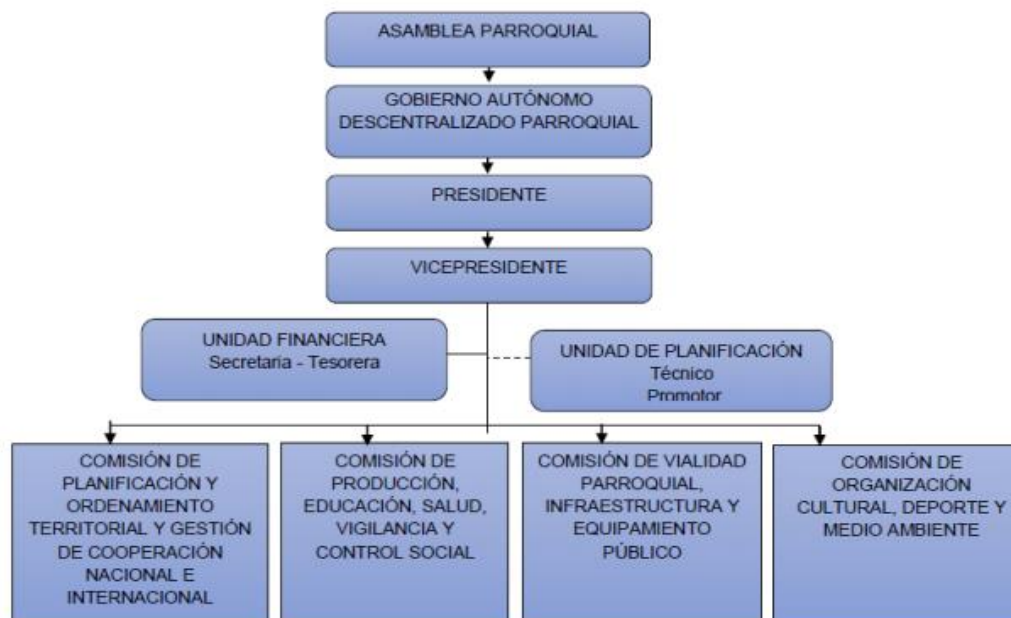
ASAMBLEA PARROQUIAL

GOBIERNO AUTÓNOMO DESCENTRALIZADO PARROQUIAL

PRESIDENTE

VICEPRESIDENTE

UNIDAD FINANCIERA
Secretaria - Tesorera

UNIDAD DE PLANIFICACIÓN
Técnico
Promotor

COMISIÓN DE PLANIFICACIÓN Y ORDENAMIENTO TERRITORIAL Y GESTIÓN DE COOPERACIÓN NACIONAL E INTERNACIONAL

COMISIÓN DE PRODUCCIÓN, EDUCACIÓN, SALUD, VIGILANCIA Y CONTROL SOCIAL

COMISIÓN DE VIALIDAD PARROQUIAL, INFRAESTRUCTURA Y EQUIPAMIENTO PÚBLICO

COMISIÓN DE ORGANIZACIÓN CULTURAL, DEPORTE Y MEDIO AMBIENTE